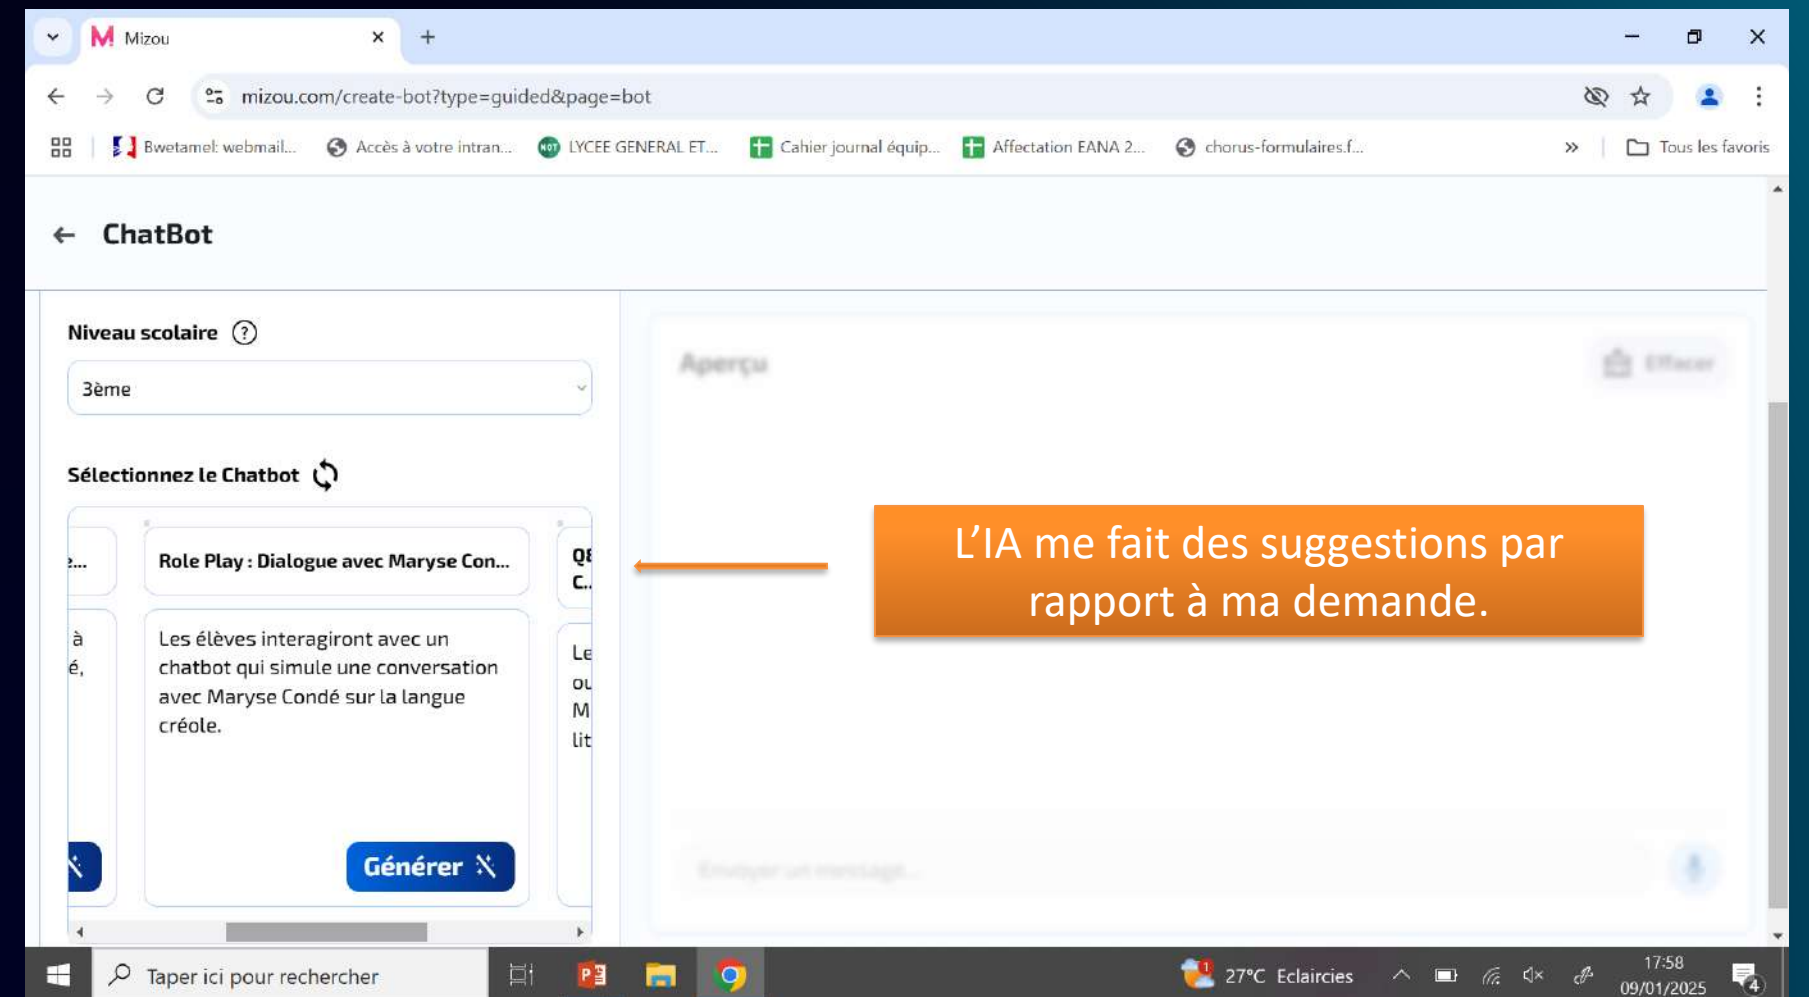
Mizou

mizou.com/create-bot?type=guided&page=bot

Bwetamel: webmail... Accès à votre intran... LYCEE GENERAL ET... Cahier journal équip... Affectation EANA 2... chorus-formulaires.f... » Tous les favoris

ChatBot

Niveau scolaire

3ème

Sélectionnez le Chatbot

...

Role Play : Dialogue avec Maryse Con...

QE C...

à é,

Les élèves interagiront avec un chatbot qui simule une conversation avec Maryse Condé sur la langue créole.

Le ou M lit

Générer

Aperçu

Effacer

Envoyer un message...

L'IA me fait des suggestions par rapport à ma demande.

Taper ici pour rechercher

27°C Eclaircies

17:58
09/01/2025

4